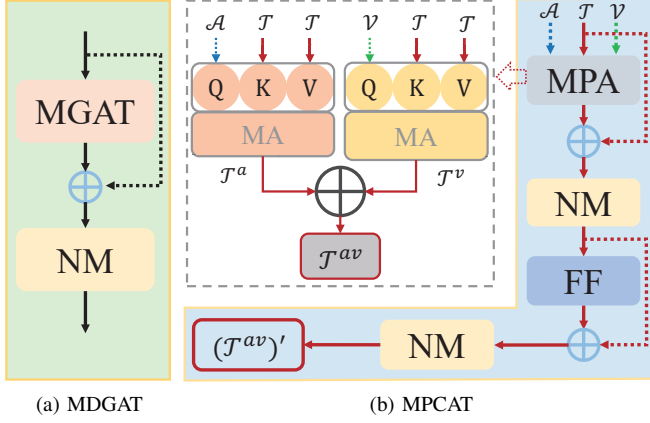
MGAT

NM

$\mathcal{A}$ $\mathcal{T}$ $\mathcal{T}$

Q K V

MA

$\mathcal{T}^a$

$\mathcal{V}$ $\mathcal{T}$ $\mathcal{T}$

Q K V

MA

$\mathcal{T}^v$

$\mathcal{T}^{av}$

$\mathcal{A}$ $\mathcal{T}$ $\mathcal{V}$

MPA

NM

FF

NM

$(\mathcal{T}^{av})'$

(a) MDGAT

(b) MPCAT